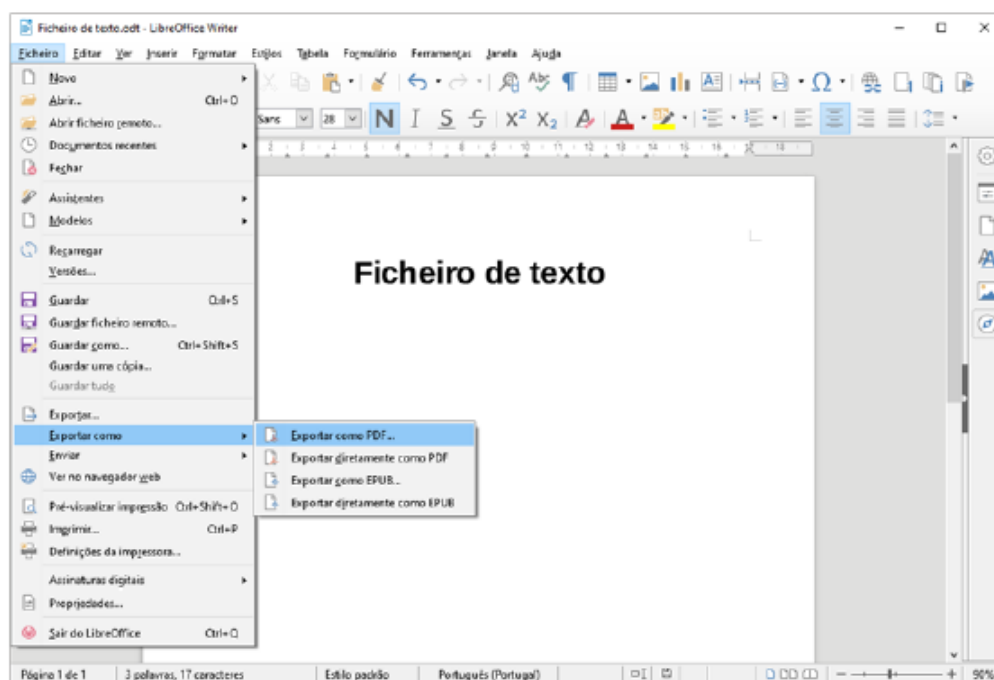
Ficheiro de texto.odt - LibreOffice Writer

Ficheiro Editar Ver Inserir Formatar Estilos Tabela Formulário Ferramentas Janela Ajuda

Novo
Abrir... Ctrl+O
Abrir ficheiro remoto...
Documentos recentes
Fechar
Assistentes
Modelos
Recarregar
Versões...
Guardar Ctrl+S
Guardar ficheiro remoto...
Guardar como... Ctrl+Shift+S
Guardar uma cópia...
Guardar tudo
Exportar...
Exportar como
Enviar
Ver no navegador web
Pré-visualizar impressão Ctrl+Shift+O
Imprimir... Ctrl+P
Definições da impressora...
Assinaturas digitais
Propriedades...
Sair do LibreOffice Ctrl+Q

Exportar como PDF...
Exportar diretamente como PDF
Exportar como EPUB...
Exportar diretamente como EPUB

Sans 28

Ficheiro de texto

Página 1 de 1 3 palavras, 17 caracteres Estilo padrão Português (Portugal) 90%